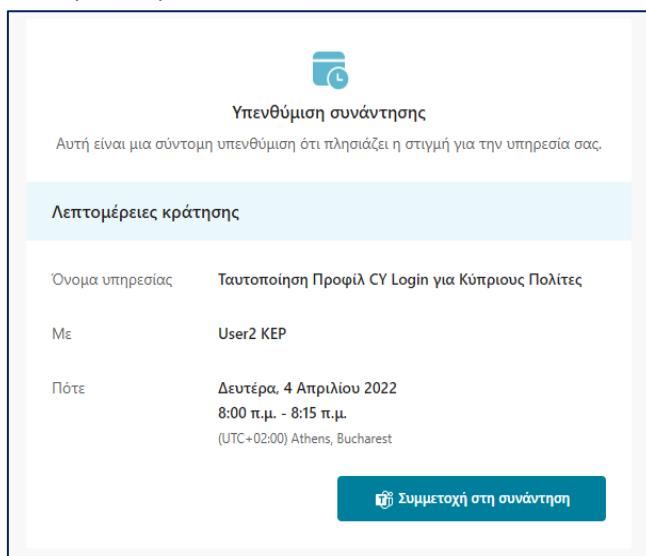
Υπενθύμιση συνάντησης

Αυτή είναι μια σύντομη υπενθύμιση ότι πλησιάζει η στιγμή για την υπηρεσία σας.

Λεπτομέρειες κράτησης

| | |
|---|---|
| Όνομα υπηρεσίας | Ταυτοποίηση Προφίλ CY Login για Κύπριους Πολίτες |
| Με | User2 KEP |
| Πότε | Δευτέρα, 4 Απριλίου 2022<br>8:00 π.μ. - 8:15 π.μ.<br>(UTC+02:00) Athens, Bucharest |

Συμμετοχή στη συνάντηση